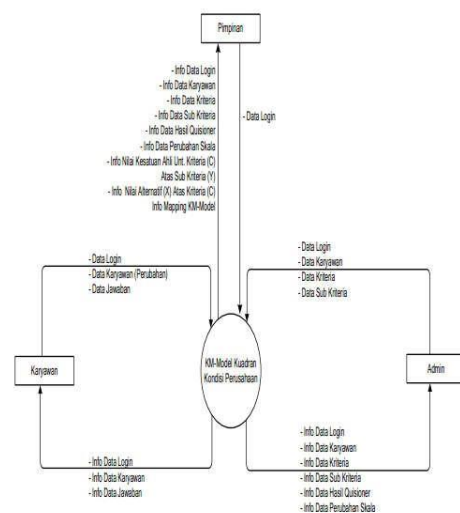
Pimpinan

- Info Data Login
- Info Data Karyawan
- Info Data Kriteria
- Info Data Sub Kriteria
- Info Data Hasil Quisioner
- Info Data Perubahan Skala
- Info Nilai Kesatuan Ahli Unt. Kriteria (C)
Atas Sub Kriteria (Y)
- Info Nilai Alternatif (X) Atas Kriteria (C)
Info Mapping KM-Model

- Data Login

- Data Login
- Data Karyawan (Perubahan)
- Data Jawaban

- Data Login
- Data Karyawan
- Data Kriteria
- Data Sub Kriteria

Karyawan

KM-Model Kuadran Kondisi Perusahaan

Admin

- Info Data Login
- Info Data Karyawan
- Info Data Jawaban

- Info Data Login
- Info Data Karyawan
- Info Data Kriteria
- Info Data Sub Kriteria
- Info Data Hasil Quisioner
- Info Data Perubahan Skala